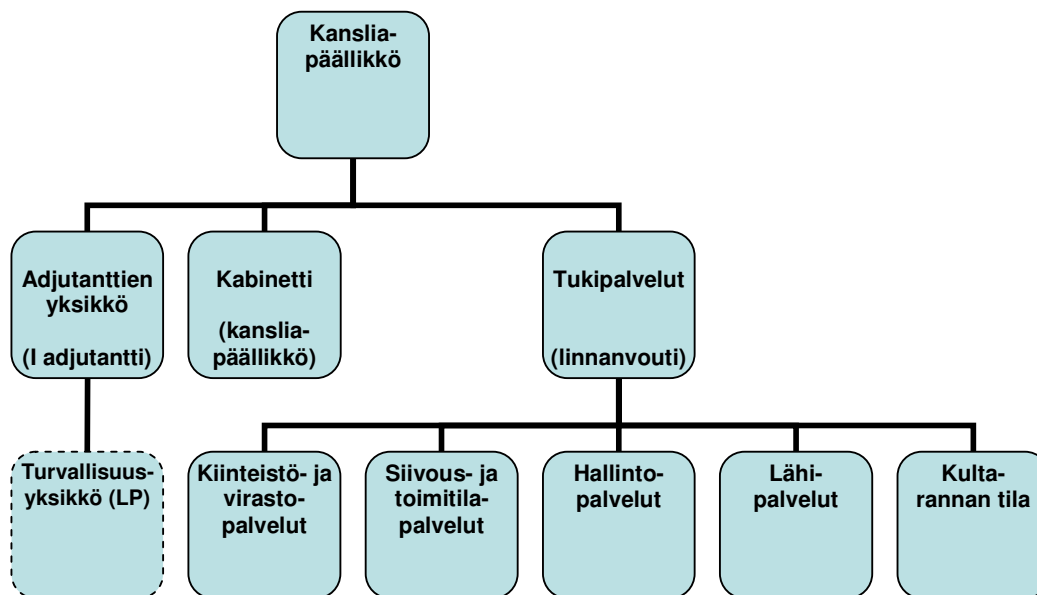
Kanslia-päällikkö

Adjutanttien yksikkö

(I adjutantti)

Kabinetti

(kanslia-päällikkö)

Tukipalvelut

(linnanvouti)

Turvallisuus-yksikkö (LP)

Kiinteistö- ja virasto-palvelut

Siivous- ja toimitila-palvelut

Hallinto-palvelut

Lähi-palvelut

Kulta-rannan tila